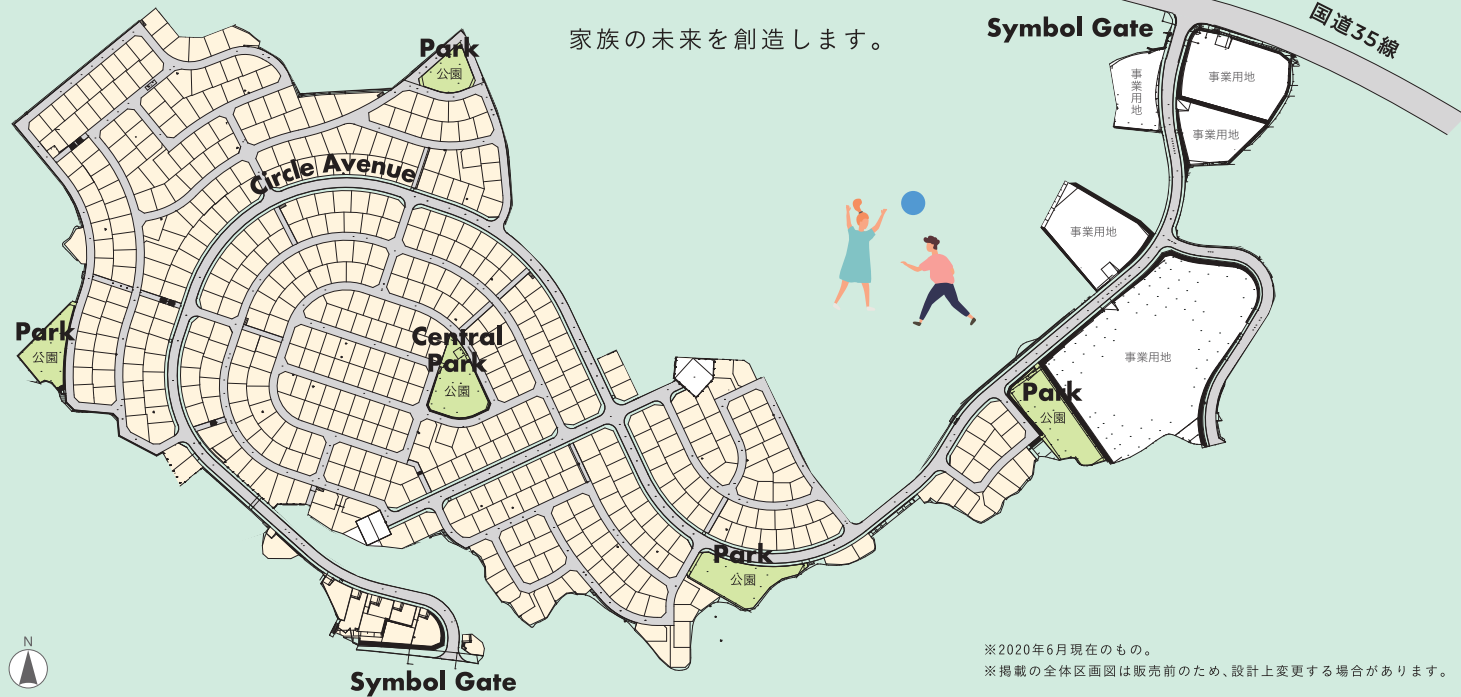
家族の未来を創造します。

Symbol Gate

国道35線

事業用地

事業用地

事業用地

事業用地

事業用地

Park
公園

Circle Avenue

Park
公園

Central Park
公園

Park
公園

Park
公園

N

Symbol Gate

※2020年6月現在のもの。
※掲載の全体区画図は販売前のため、設計上変更する場合があります。